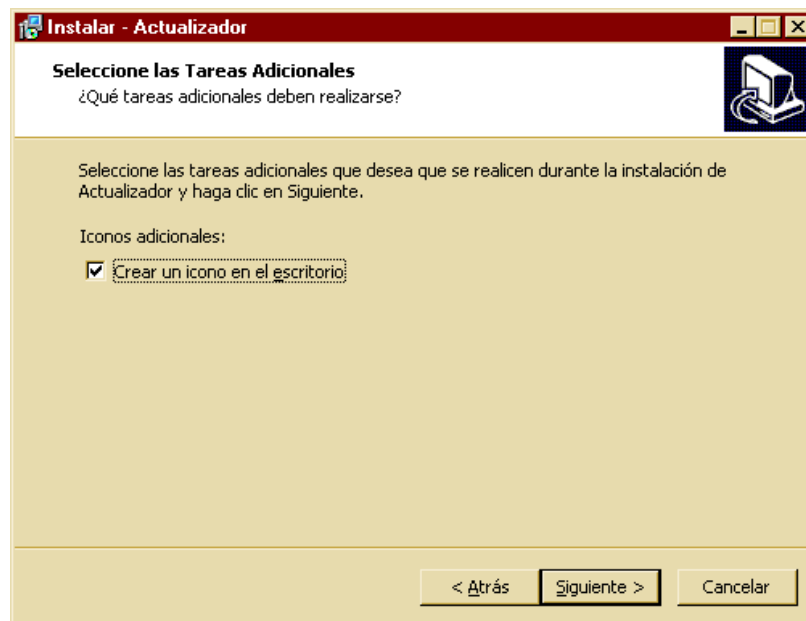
Instalar - Actualizador

Seleccione las Tareas Adicionales
¿Qué tareas adicionales deben realizarse?

Seleccione las tareas adicionales que desea que se realicen durante la instalación de Actualizador y haga clic en Siguiente.

Iconos adicionales:

Crear un icono en el escritorio

< Atrás
Siguiente >
Cancelar